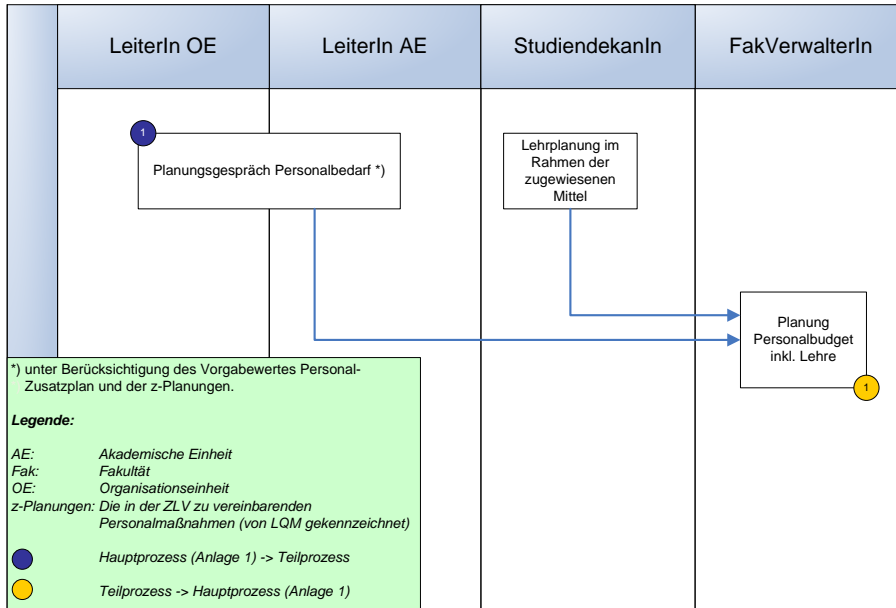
LeiterIn OE

LeiterIn AE

StudiendekanIn

FakVerwalterIn

1

Planungsgespräch Personalbedarf *)

Lehrplanung im Rahmen der zugewiesenen Mittel

Planung Personalbudget inkl. Lehre

1

*) unter Berücksichtigung des Vorgabewertes Personal-Zusatzplan und der z-Planungen.

*Legende:*

| | |
|---|---|
| *AE:* | *Akademische Einheit* |
| *Fak:* | *Fakultät* |
| *OE:* | *Organisationseinheit* |
| *z-Planungen:* | *Die in der ZLV zu vereinbarenden Personalmaßnahmen (von LQM gekennzeichnet)* |

*Hauptprozess (Anlage 1) -> Teilprozess*

*Teilprozess -> Hauptprozess (Anlage 1)*